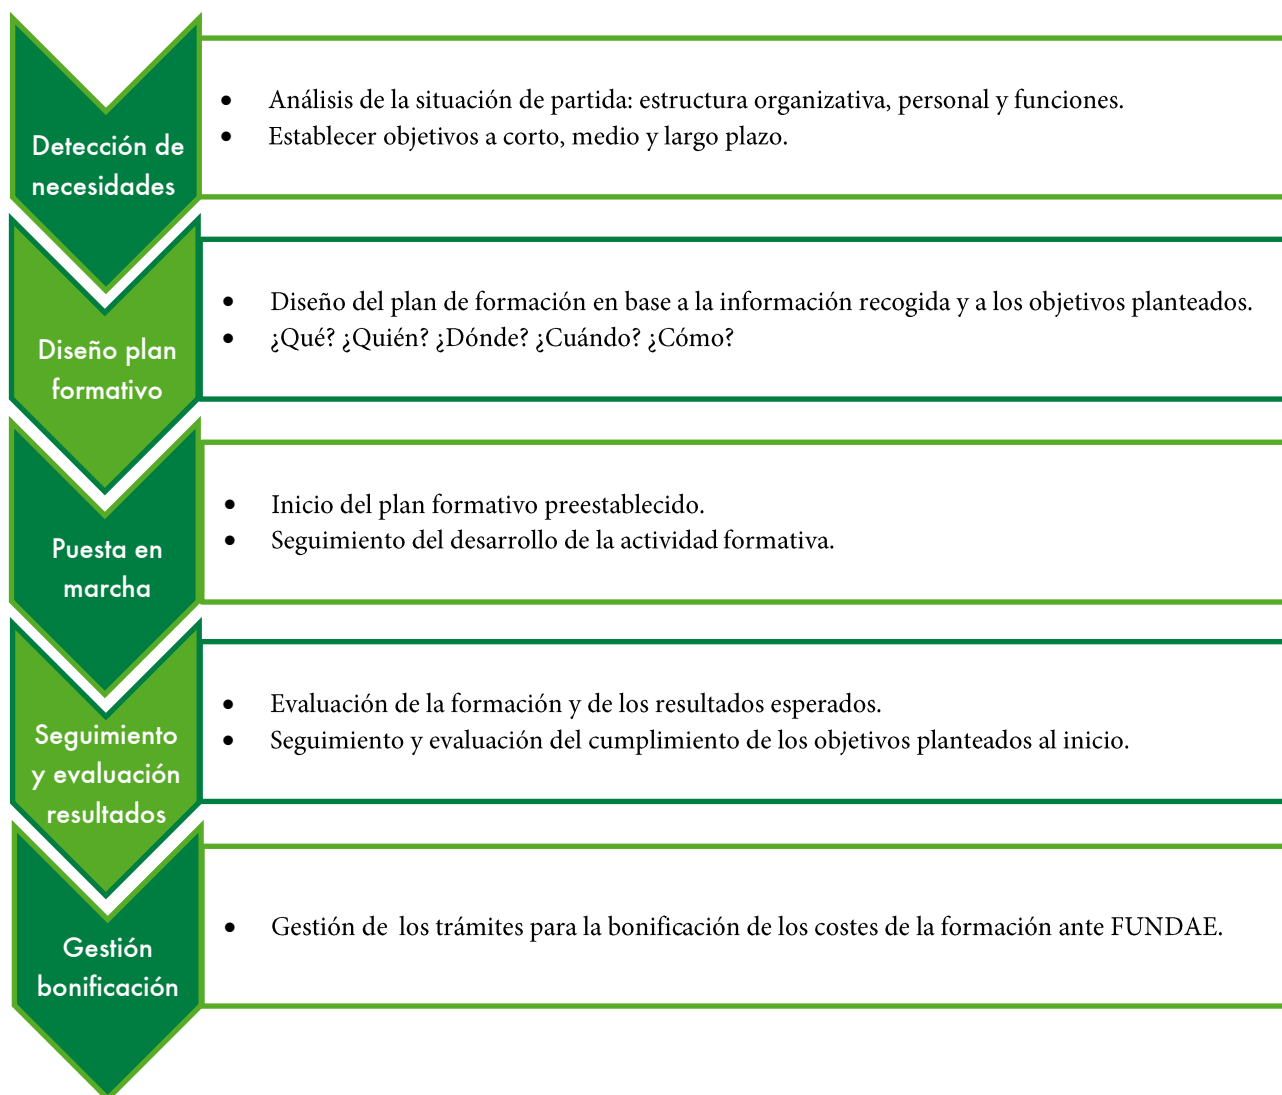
Detección de necesidades

- Análisis de la situación de partida: estructura organizativa, personal y funciones.
- Establecer objetivos a corto, medio y largo plazo.

Diseño plan formativo

- Diseño del plan de formación en base a la información recogida y a los objetivos planteados.
- ¿Qué? ¿Quién? ¿Dónde? ¿Cuándo? ¿Cómo?

Puesta en marcha

- Inicio del plan formativo preestablecido.
- Seguimiento del desarrollo de la actividad formativa.

Seguimiento y evaluación resultados

- Evaluación de la formación y de los resultados esperados.
- Seguimiento y evaluación del cumplimiento de los objetivos planteados al inicio.

Gestión bonificación

- Gestión de los trámites para la bonificación de los costes de la formación ante FUNDAE.